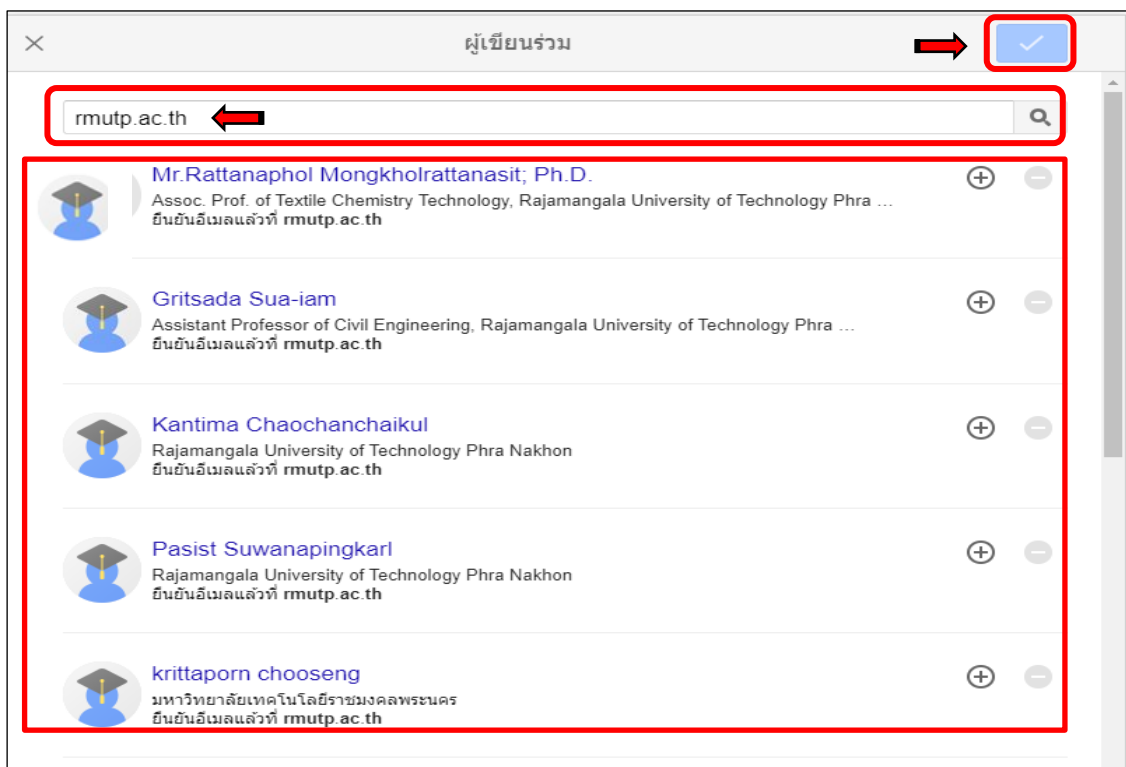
ผู้เขียนร่วม

rmutp.ac.th

Mr.Rattanaphol Mongkholrattanasit; Ph.D.
Assoc. Prof. of Textile Chemistry Technology, Rajamangala University of Technology Phra ...
ยืนยันอีเมลแล้วที่ rmutp.ac.th

Gritsada Sua-iam
Assistant Professor of Civil Engineering, Rajamangala University of Technology Phra ...
ยืนยันอีเมลแล้วที่ rmutp.ac.th

Kantima Chaochanchaikul
Rajamangala University of Technology Phra Nakhon
ยืนยันอีเมลแล้วที่ rmutp.ac.th

Pasist Suwanapingkarl
Rajamangala University of Technology Phra Nakhon
ยืนยันอีเมลแล้วที่ rmutp.ac.th

krittaporn chooseng
มหาวิทยาลัยเทคโนโลยีราชมงคลพระนคร
ยืนยันอีเมลแล้วที่ rmutp.ac.th